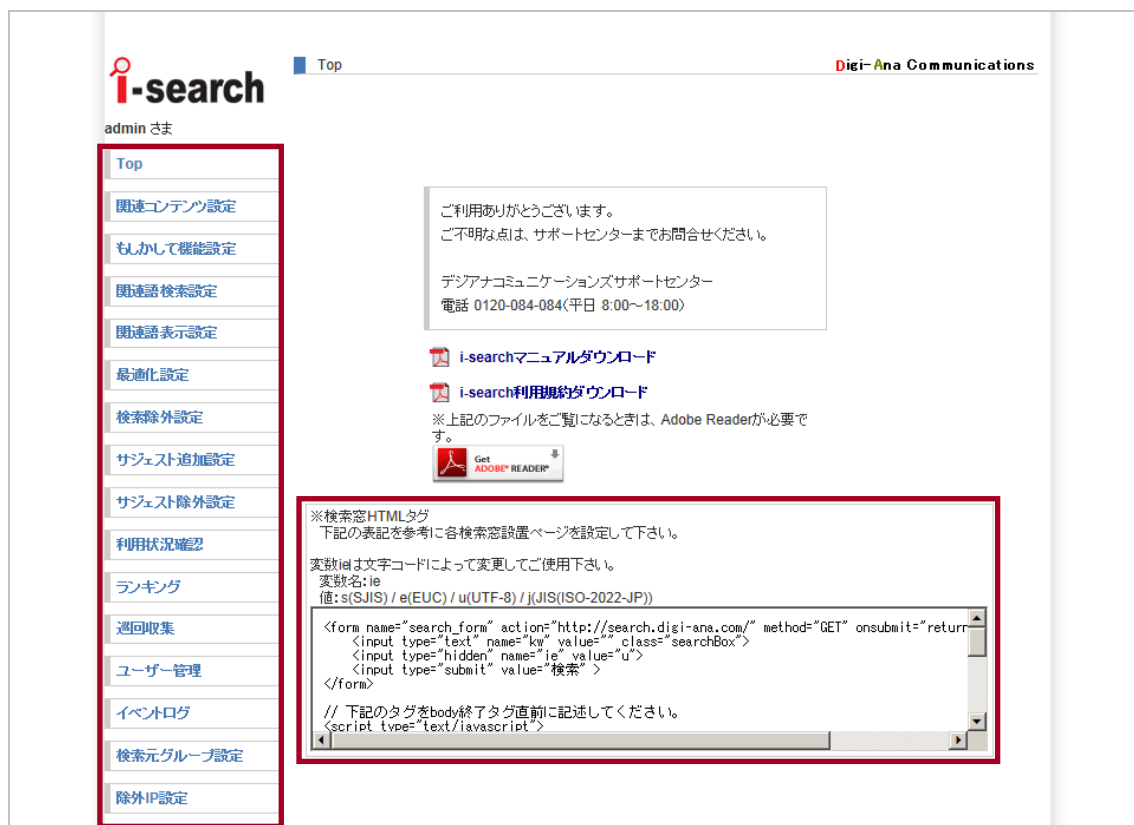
i-search

admin さま

Top

関連コンテンツ設定

もしかして機能設定

関連語検索設定

関連語表示設定

最適化設定

検索除外設定

サジェスト追加設定

サジェスト除外設定

利用状況確認

ランキング

巡回収集

ユーザー管理

イベントログ

検索元グループ設定

除外IP設定

Top

Digi-Ana Communications

ご利用ありがとうございます。
ご不明な点は、サポートセンターまでお問合せください。

デジアナコミュニケーションズサポートセンター
電話 0120-084-084(平日 8:00~18:00)

i-searchマニュアルダウンロード

i-search利用規約ダウンロード

※上記のファイルをご覧になるときは、Adobe Readerが必要です。

Get ADOBE® READER®

※検索窓HTMLタグ
下記の表記を参考に各検索窓設置ページを設定して下さい。

変数ieは文字コードによって変更してご使用下さい。
変数名:ie
値:s(SJIS) / e(EUC) / u(UTF-8) / j(JIS(ISO-2022-JP))

<form name="search_form" action="http://search.digi-ana.com/" method="GET" onsubmit="return
<input type="text" name="kw" value="" class="searchBox">
<input type="hidden" name="ie" value="u">
<input type="submit" value="検索" >
</form>

// 下記のタグをbody終了タグ直前に記述してください。
<script type="text/javascript">